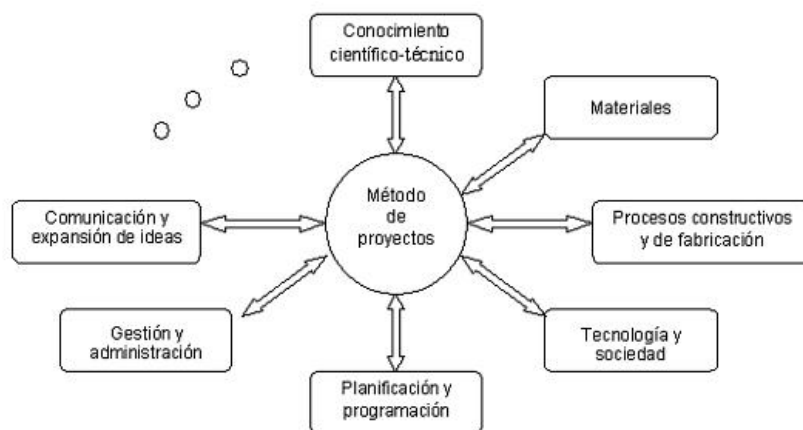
Conocimiento científico-técnico

Materiales

Método de proyectos

Comunicación y expansión de ideas

Procesos constructivos y de fabricación

Gestión y administración

Tecnología y sociedad

Planificación y programación